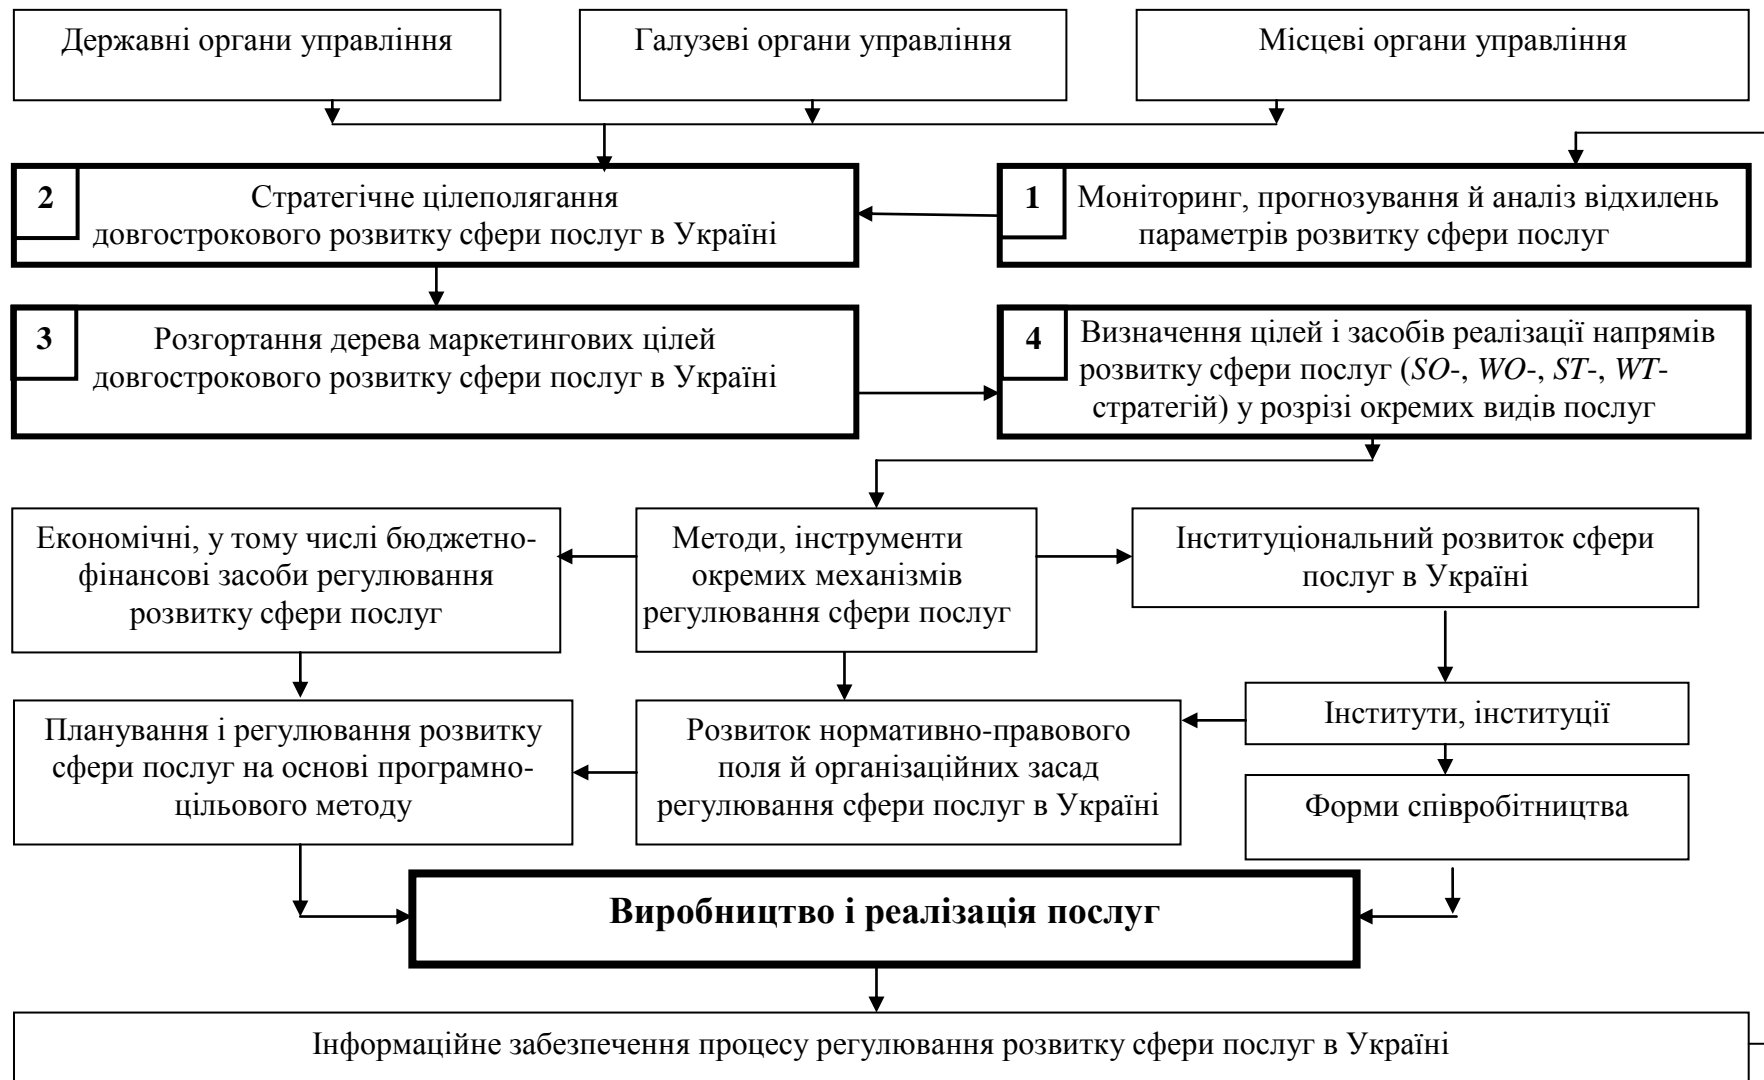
Державні органи управління

Галузеві органи управління

Місцеві органи управління

2 Стратегічне цілеполягання довгострокового розвитку сфери послуг в Україні

1 Моніторинг, прогнозування й аналіз відхилень параметрів розвитку сфери послуг

3 Розгортання дерева маркетингових цілей довгострокового розвитку сфери послуг в Україні

4 Визначення цілей і засобів реалізації напрямів розвитку сфери послуг (SO-, WO-, ST-, WT-стратегій) у розрізі окремих видів послуг

Економічні, у тому числі бюджетно-фінансові засоби регулювання розвитку сфери послуг

Методи, інструменти окремих механізмів регулювання сфери послуг

Інституціональний розвиток сфери послуг в Україні

Інститути, інституції

Планування і регулювання розвитку сфери послуг на основі програмно-цільового методу

Розвиток нормативно-правового поля й організаційних засад регулювання сфери послуг в Україні

Форми співробітництва

Виробництво і реалізація послуг

Інформаційне забезпечення процесу регулювання розвитку сфери послуг в Україні